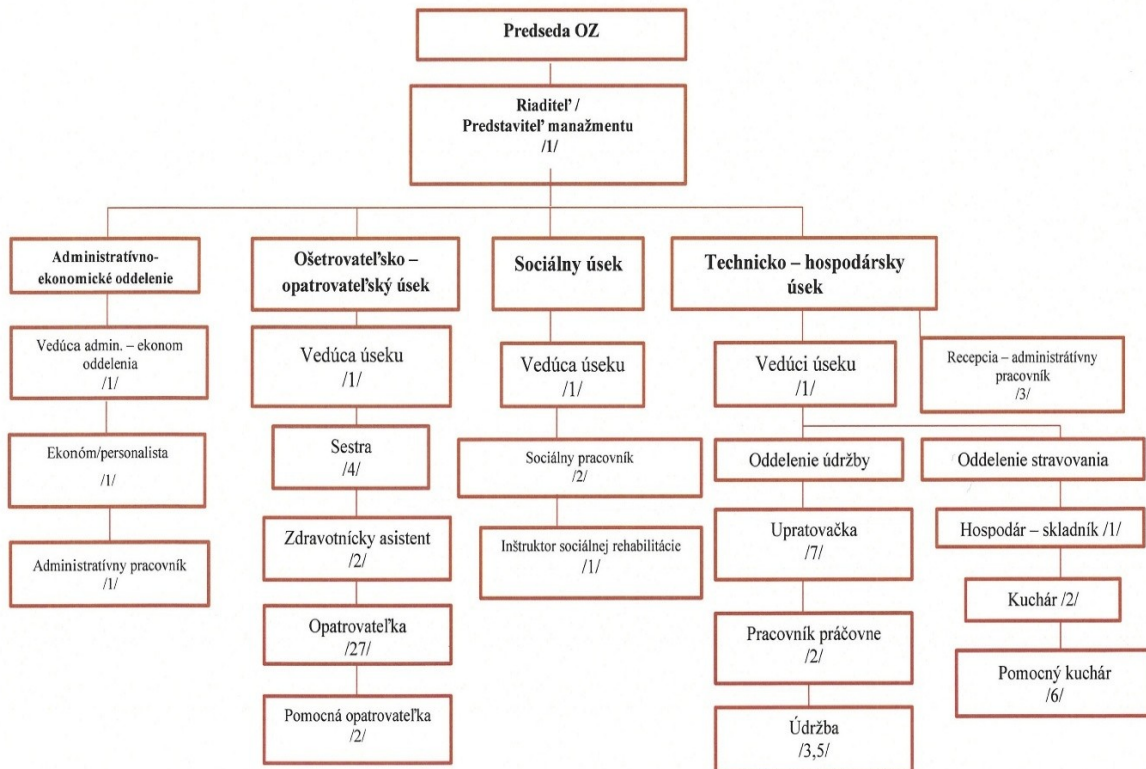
Predseda OZ

Riaditeľ / Predstaviteľ manažmentu /1/

Administratívno-ekonomické oddelenie

Vedúca admin. – ekonom oddelenia /1/

Ekonóm/personalista /1/

Administratívny pracovník /1/

Ošetrovateľsko – opatrovateľský úsek

Vedúca úseku /1/

Sestra /4/

Zdravotnícky asistent /2/

Opatrovateľka /27/

Pomocná opatrovateľka /2/

Sociálny úsek

Vedúca úseku /1/

Sociálny pracovník /2/

Inštruktor sociálnej rehabilitácie /1/

Technicko – hospodársky úsek

Vedúci úseku /1/

Recepcia – administratívny pracovník /3/

Oddelenie údržby

Upratovačka /7/

Pracovník práčovne /2/

Údržba /3,5/

Oddelenie stravovania

Hospodár – skladník /1/

Kuchár /2/

Pomocný kuchár /6/